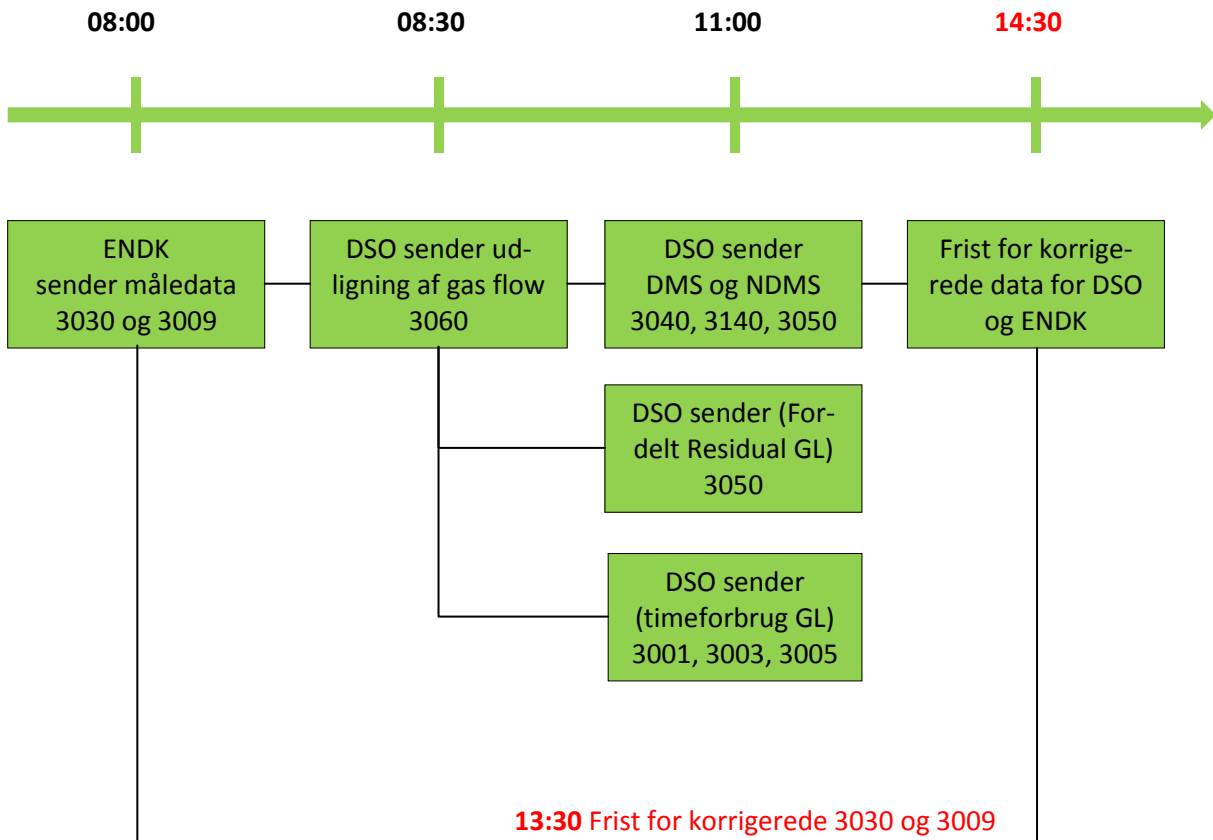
08:00

08:30

11:00

14:30

ENDK sender måledata 3030 og 3009

DSO sender udligning af gas flow 3060

DSO sender DMS og NDMS 3040, 3140, 3050

Frist for korrigerede data for DSO og ENDK

DSO sender (Fordelt Residual GL) 3050

DSO sender (timeforbrug GL) 3001, 3003, 3005

13:30 Frist for korrigerede 3030 og 3009